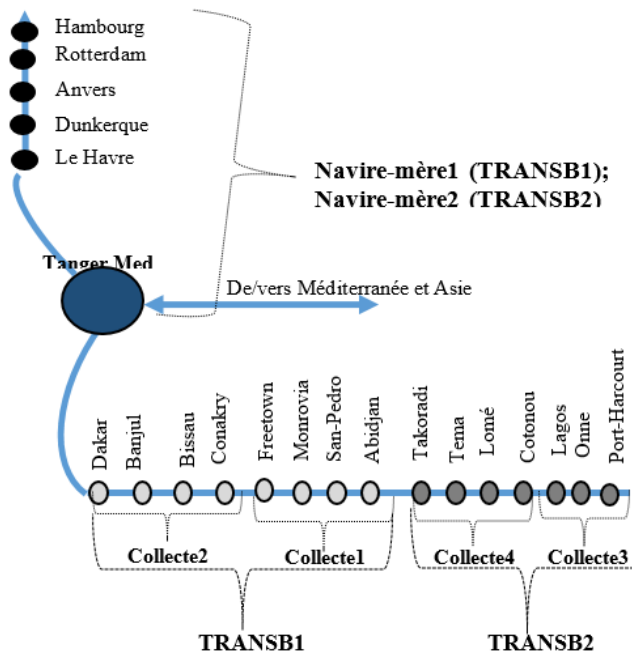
Hambourg
Rotterdam
Anvers
Dunkerque
Le Havre

Navire-mère1 (TRANSB1);
Navire-mère2 (TRANSB2)

Tanger Med

De/vers Méditerranée et Asie

Dakar
Banjul
Bissau
Conakry
Freetown
Monrovia
San-Pedro
Abidjan
Takoradi
Tema
Lomé
Cotonou
Lagos
Onne
Port-Harcourt

Collecte2
Collecte1
Collecte4
Collecte3

TRANSB1
TRANSB2